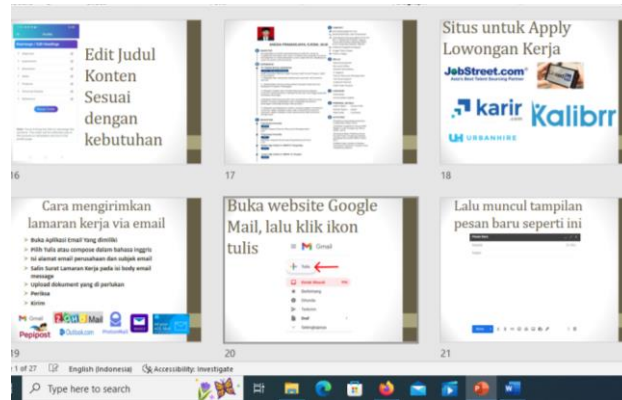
Edit Judul Konten Sesuai dengan kebutuhan

16

17

Situs untuk Apply Lowongan Kerja

JobStreet.com

karir

Kalibrr

URBANHIRE

18

Cara mengirimkan lamaran kerja via email

Buka Aplikasi Email Yang dimiliki
Pilih Tulis atau compose dalam bahasa inggris
Isi alamat email perusahaan dan subjek email
Salin Surat Lamaran Kerja pada isi body email message
Upload dokument yang di perlukan
Periksa
Kirim

Gmail
Zoho Mail
Pepipost
Outlook.com
ProtonMail

19

Buka website Google Mail, lalu klik ikon tulis

Gmail
Tulis
Kotak Masuk
Berbintang
Ditunda
Terkirim
Draf
Selengkapnya

20

Lalu muncul tampilan pesan baru seperti ini

21

1 of 27
English (Indonesia)
Accessibility: Investigate

Type here to search